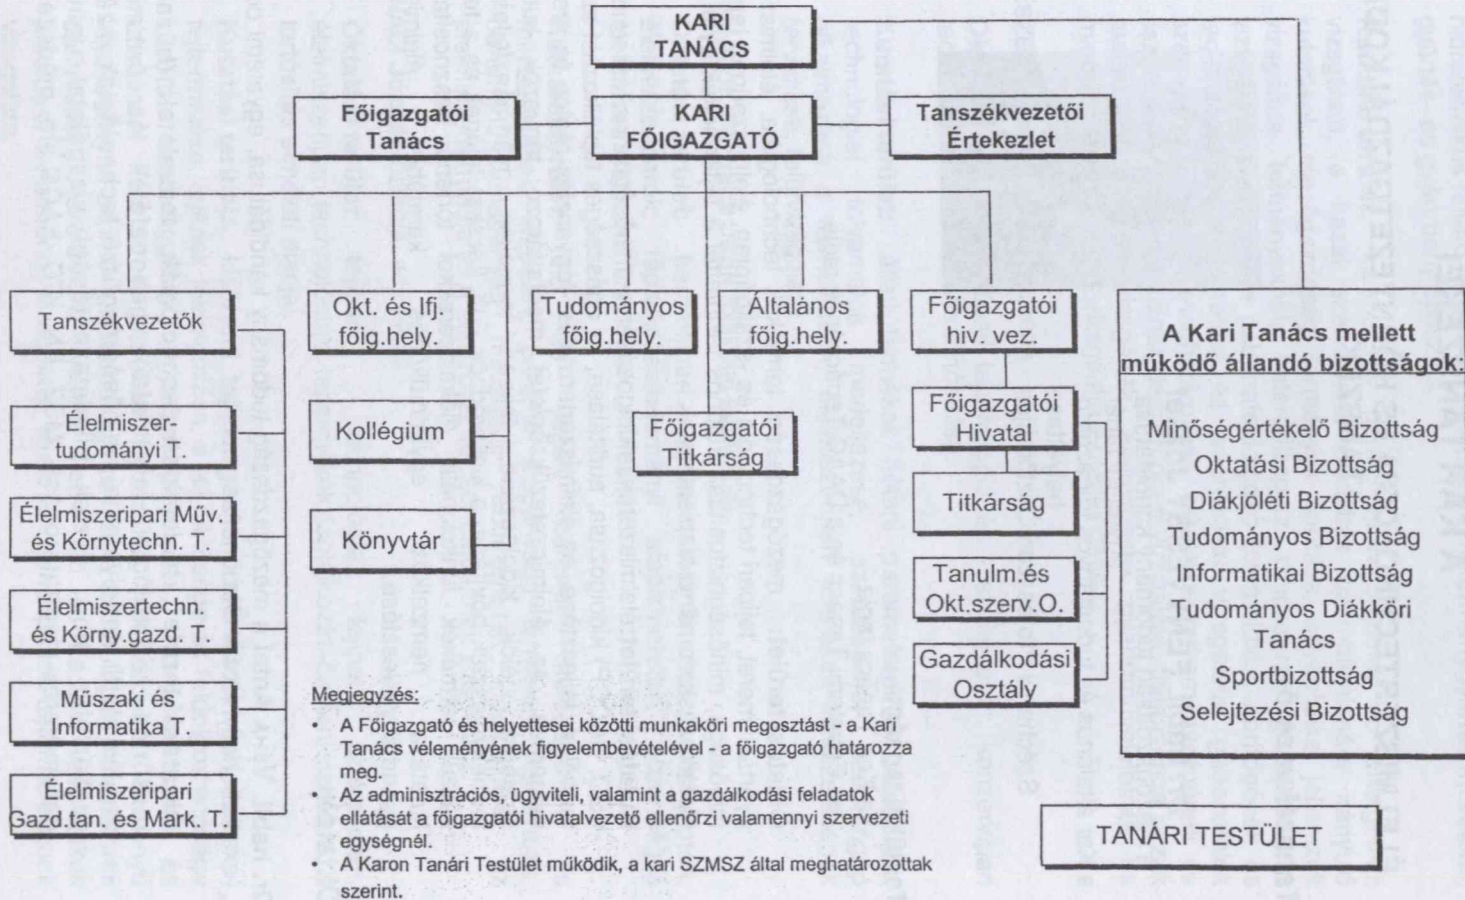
KARI TANÁCS

Főigazgatói Tanács

KARI FŐIGAZGATÓ

Tanszékvezetői Értekezlet

Tanszékvezetők

Okt. és Ifj. főig.hely.

Tudományos főig.hely.

Általános főig.hely.

Főigazgatói hiv. vez.

A Kari Tanács mellett működő állandó bizottságok:

Minőségértékelő Bizottság
Oktatási Bizottság
Diákjóléti Bizottság
Tudományos Bizottság
Informatikai Bizottság
Tudományos Diákköri Tanács
Sportbizottság
Selejtezési Bizottság

Élelmiszer-tudományi T.

Kollégium

Főigazgatói Titkárság

Főigazgatói Hivatal

Élelmiszeripari Műv. és Környtechn. T.

Könyvtár

Titkárság

Élelmiszertechn. és Körny.gazd. T.

Tanulm.és Okt.szerv.O.

Gazdálkodási Osztály

Műszaki és Informatika T.

Élelmiszeripari Gazd.tan. és Mark. T.

Megjegyzés:
• A Főigazgató és helyettesei közötti munkaköri megosztást - a Kari Tanács véleményének figyelembevételével - a főigazgató határozza meg.
• Az adminisztrációs, ügyviteli, valamint a gazdálkodási feladatok ellátását a főigazgatói hivatalvezető ellenőrzi valamennyi szervezeti egységnél.
• A Karon Tanári Testület működik, a kari SZMSZ által meghatározottak szerint.

TANÁRI TESTÜLET